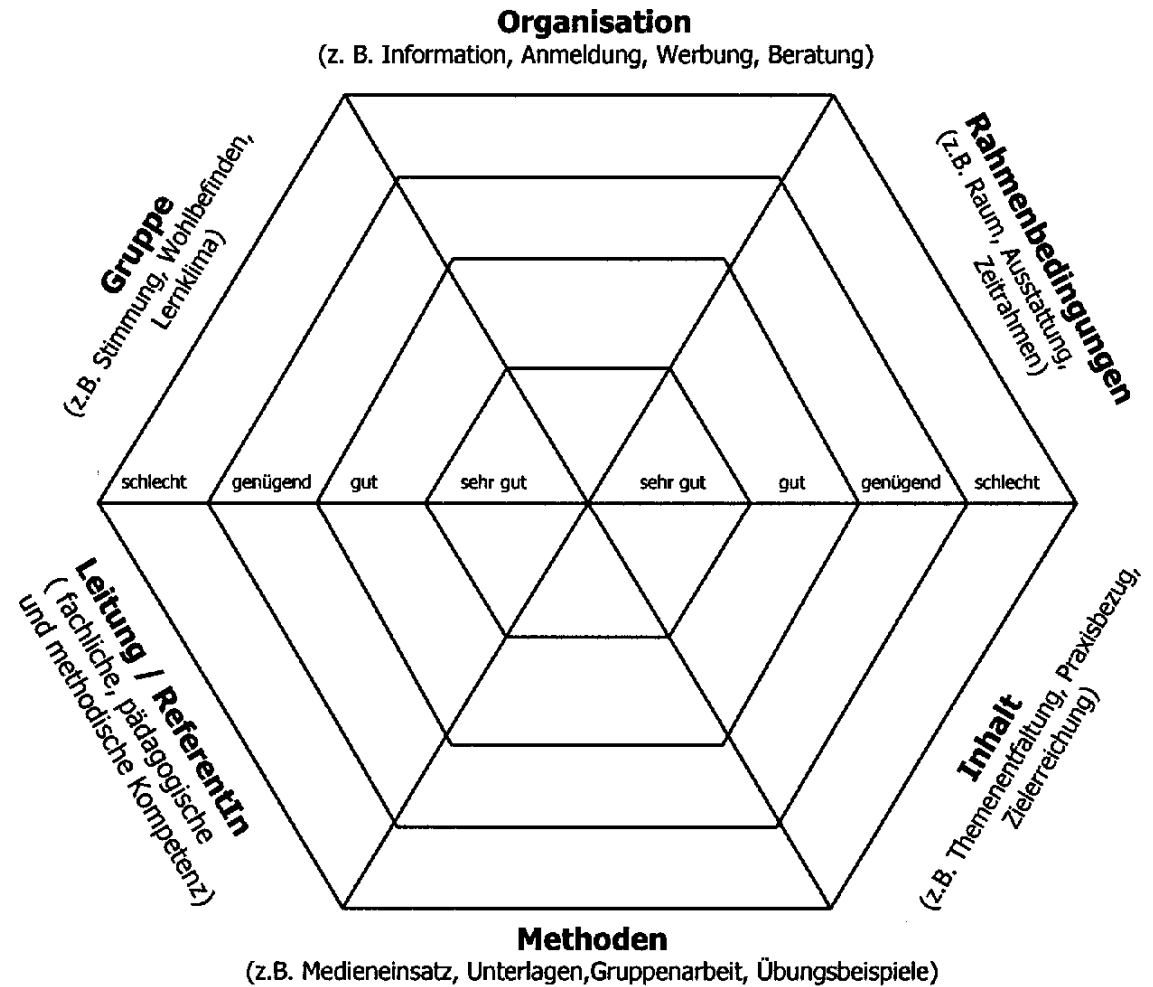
**Organisation**
(z. B. Information, Anmeldung, Werbung, Beratung)

**Gruppe**
(z.B. Stimmung, Wohlbefinden, Lernklima)

**Rahmenbedingungen**
(z.B. Raum, Ausstattung, Zeitrahmen)

schlecht genügend gut sehr gut sehr gut gut genügend schlecht

**Leitung / ReferentIn**
( fachliche, pädagogische und methodische Kompetenz)

**Inhalt**
(z.B. Themenentfaltung, Praxisbezug, Zielerreichung)

**Methoden**
(z.B. Medieneinsatz, Unterlagen,Gruppenarbeit, Übungsbeispiele)